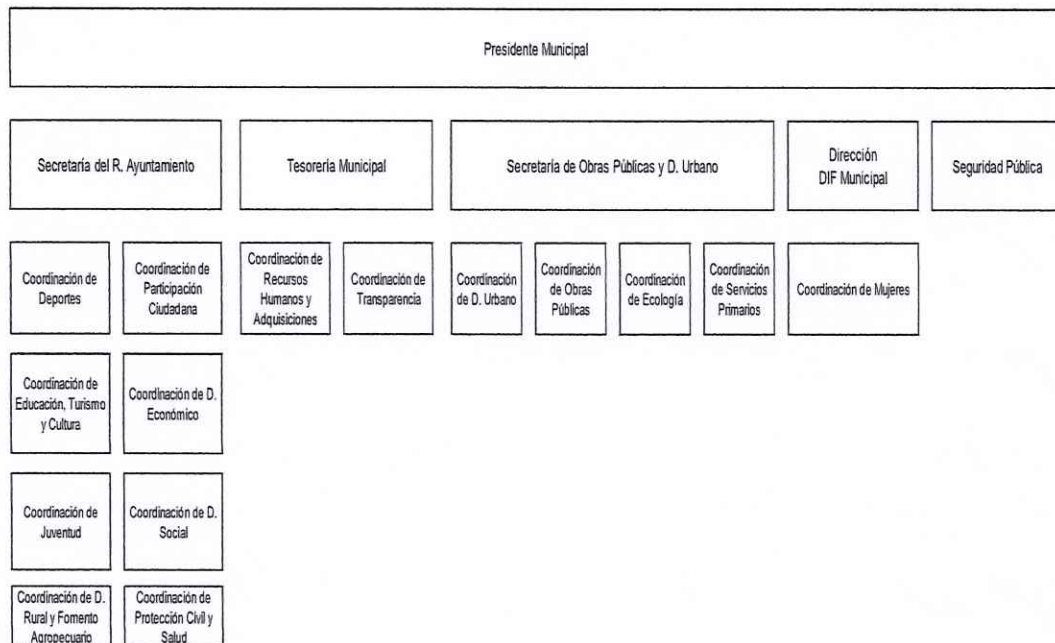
Presidente Municipal

Secretaría del R. Ayuntamiento

Tesorería Municipal

Secretaría de Obras Públicas y D. Urbano

Dirección DIF Municipal

Seguridad Pública

Coordinación de Deportes

Coordinación de Participación Ciudadana

Coordinación de Recursos Humanos y Adquisiciones

Coordinación de Transparencia

Coordinación de D. Urbano

Coordinación de Obras Públicas

Coordinación de Ecología

Coordinación de Servicios Primarios

Coordinación de Mujeres

Coordinación de Educación, Turismo y Cultura

Coordinación de D. Económico

Coordinación de Juventud

Coordinación de D. Social

Coordinación de D. Rural y Fomento Agropecuario

Coordinación de Protección Civil y Salud